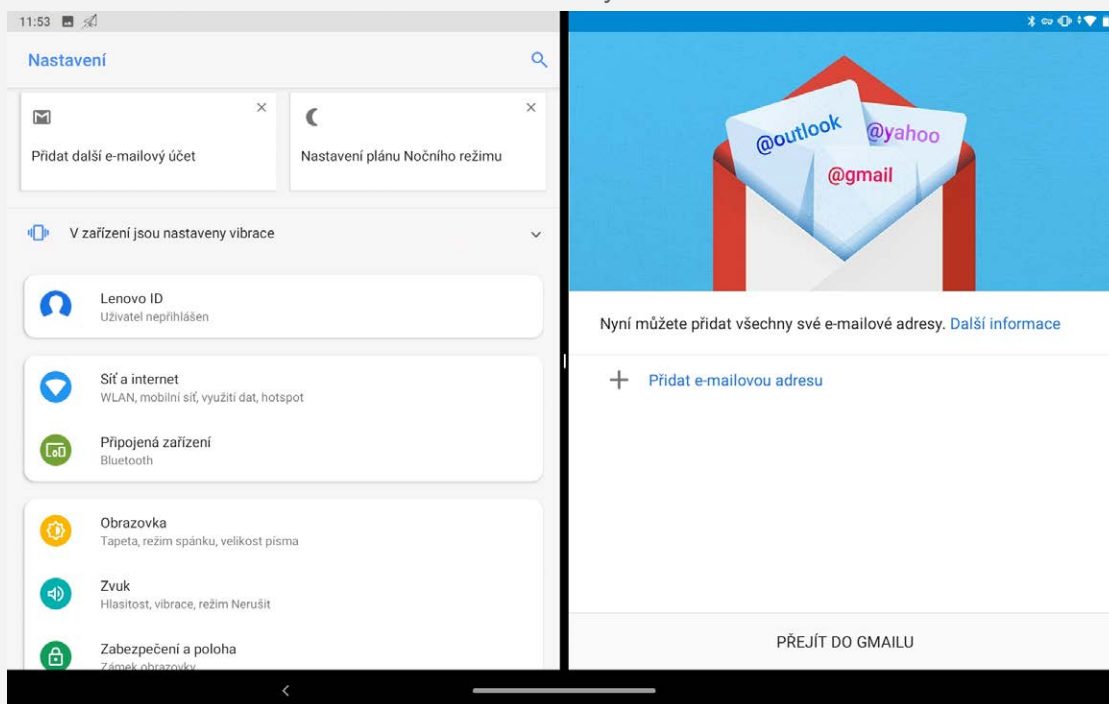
11:53

Nastavení

Přidat další e-mailový účet

Nastavení plánu Nočního režimu

V zařízení jsou nastaveny vibrace

Lenovo ID
Uživatel nepřihlášen

Síť a internet
WLAN, mobilní síť, využití dat, hotspot

Připojená zařízení
Bluetooth

Obrazovka
Tapeta, režim spánku, velikost písma

Zvuk
Hlasitost, vibrace, režim Nerušit

Zabezpečení a poloha
Zámek obrazovky

@outlook
@yahoo
@gmail

Nyní můžete přidat všechny své e-mailové adresy. Další informace

+ Přidat e-mailovou adresu

PŘEJÍT DO GMAILU